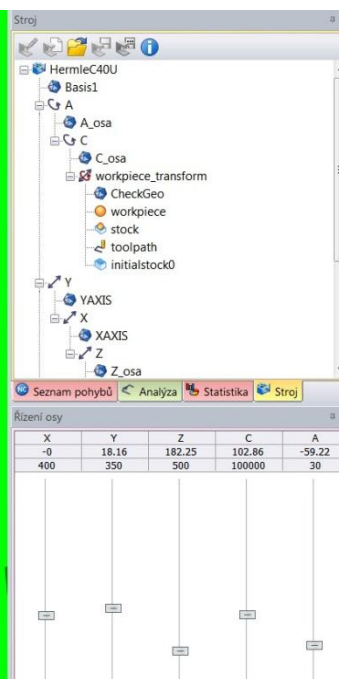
Stroj

HermleC40U
Basis1
A
A_osa
C
C_osa
workpiece_transform
CheckGeo
workpiece
stock
toolpath
initialstock0
Y
YAXIS
X
XAXIS
Z
Z_osa

Seznam pohybů | Analýza | Statistika | Stroj

Řízení osy

| X | Y | Z | C | A |
|---|---|---|---|---|
| -0 | 18.16 | 182.25 | 102.86 | -59.22 |
| 400 | 350 | 500 | 100000 | 30 |